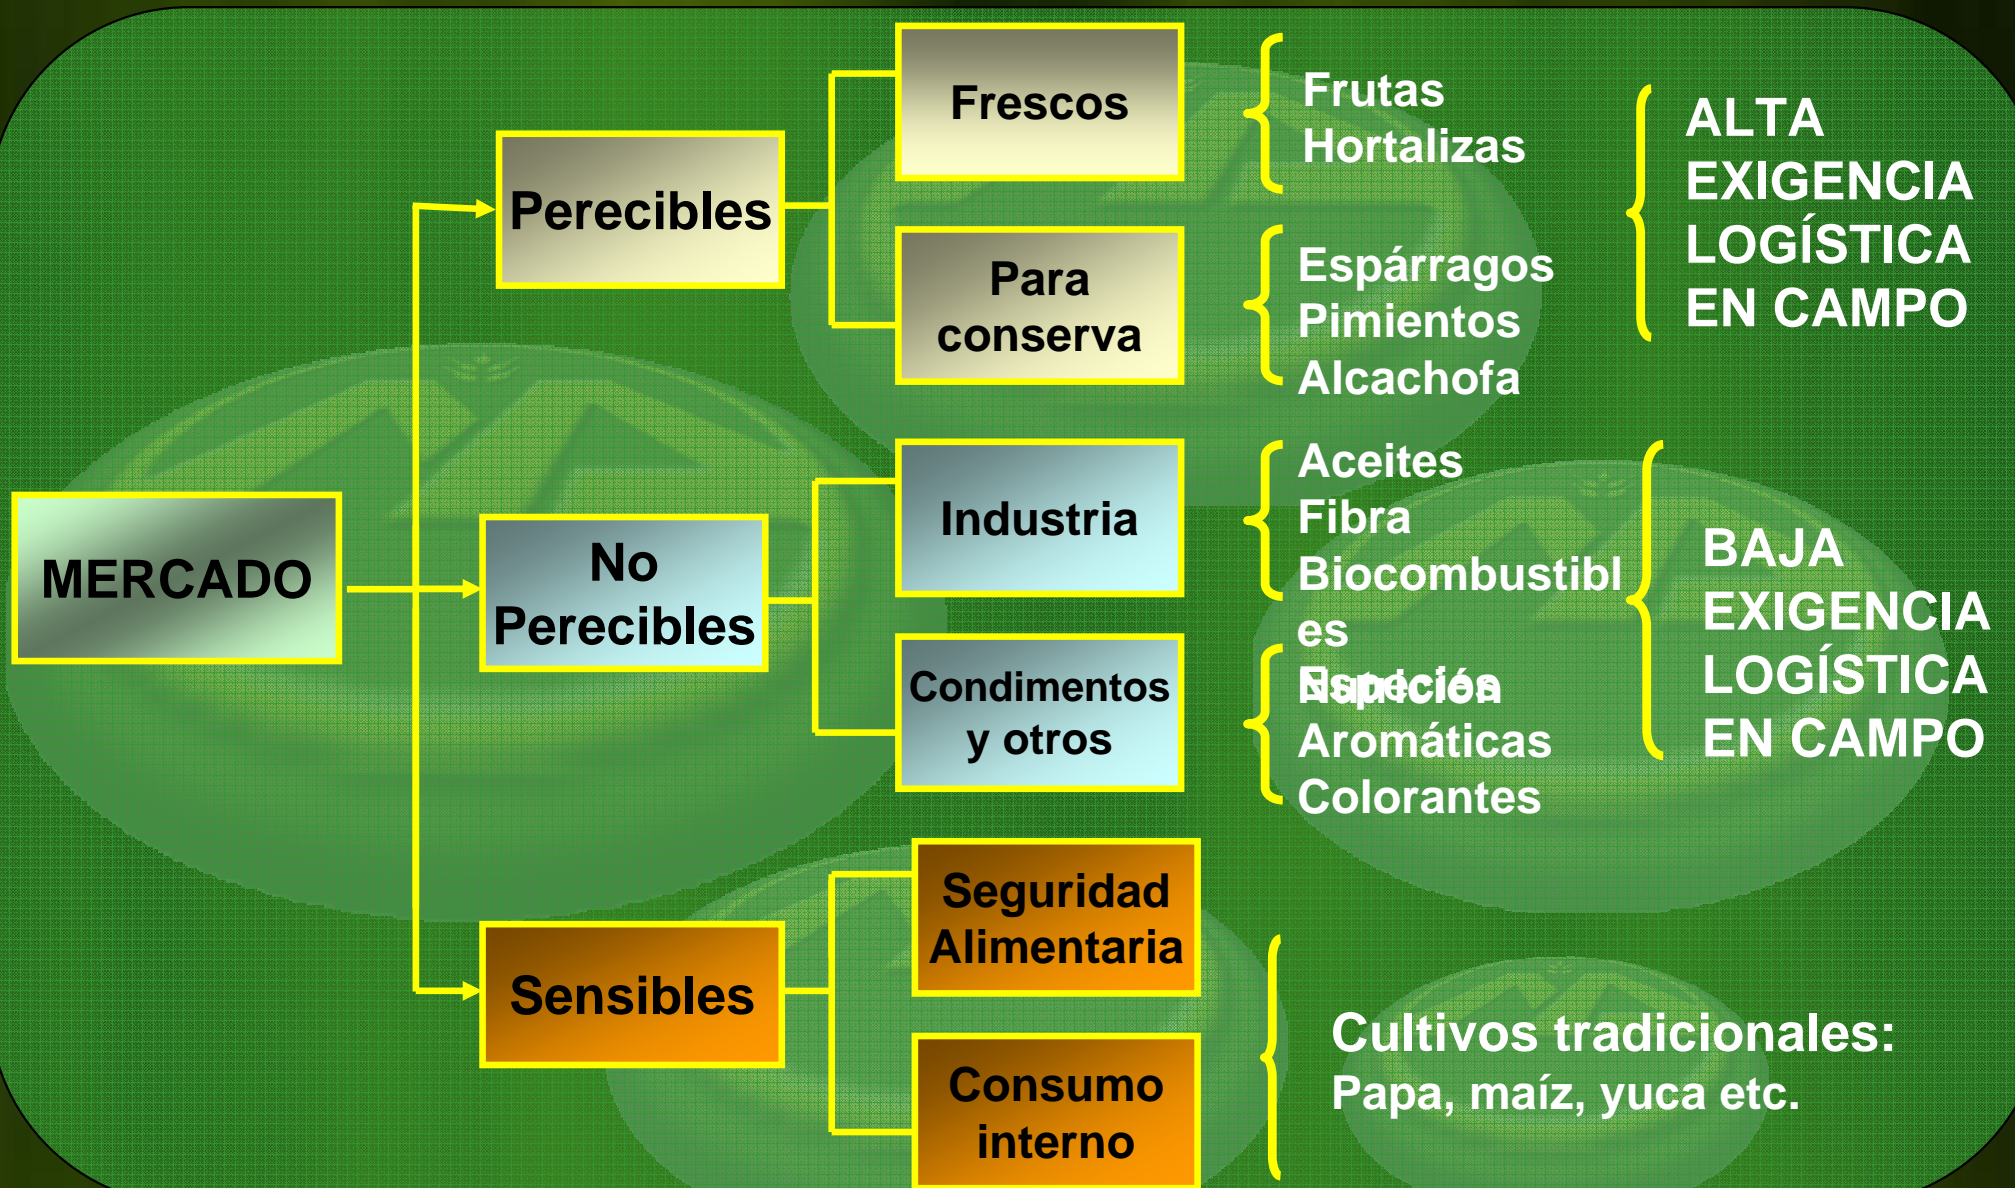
MERCADO

Perecibles

Frescos

Frutas
Hortalizas

Para conserva

Espárragos
Pimientos
Alcachofa

ALTA EXIGENCIA LOGÍSTICA EN CAMPO

No Perecibles

Industria

Aceites
Fibra
Biocombustibles
Nutrición

Condimentos y otros

Especias
Aromáticas
Colorantes

BAJA EXIGENCIA LOGÍSTICA EN CAMPO

Sensibles

Seguridad Alimentaria

Consumo interno

Cultivos tradicionales:
Papa, maíz, yuca etc.